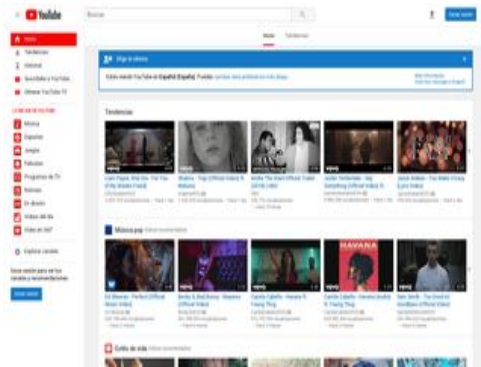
YouTube

Buscar

Iniciar sesión

Inicio
Tendencias
Historial
Suscríbete a YouTube
Obtener YouTube TV

LO MEJOR DE YOUTUBE
Música
Deportes
Juegos
Películas
Programas de TV
Noticias
En directo
Vídeo 360

Explorar canales

Inicio
Tendencias

Elige tu idioma

Tendencias

Música pop

Camila Cabello - Havana ft. Young Thug

Camila Cabello - Havana (Audio) ft. Young Thug

HAVANA

Ed Sheeran - Perfect (Official Music Video)

Estilo de vida

Iniciar sesión